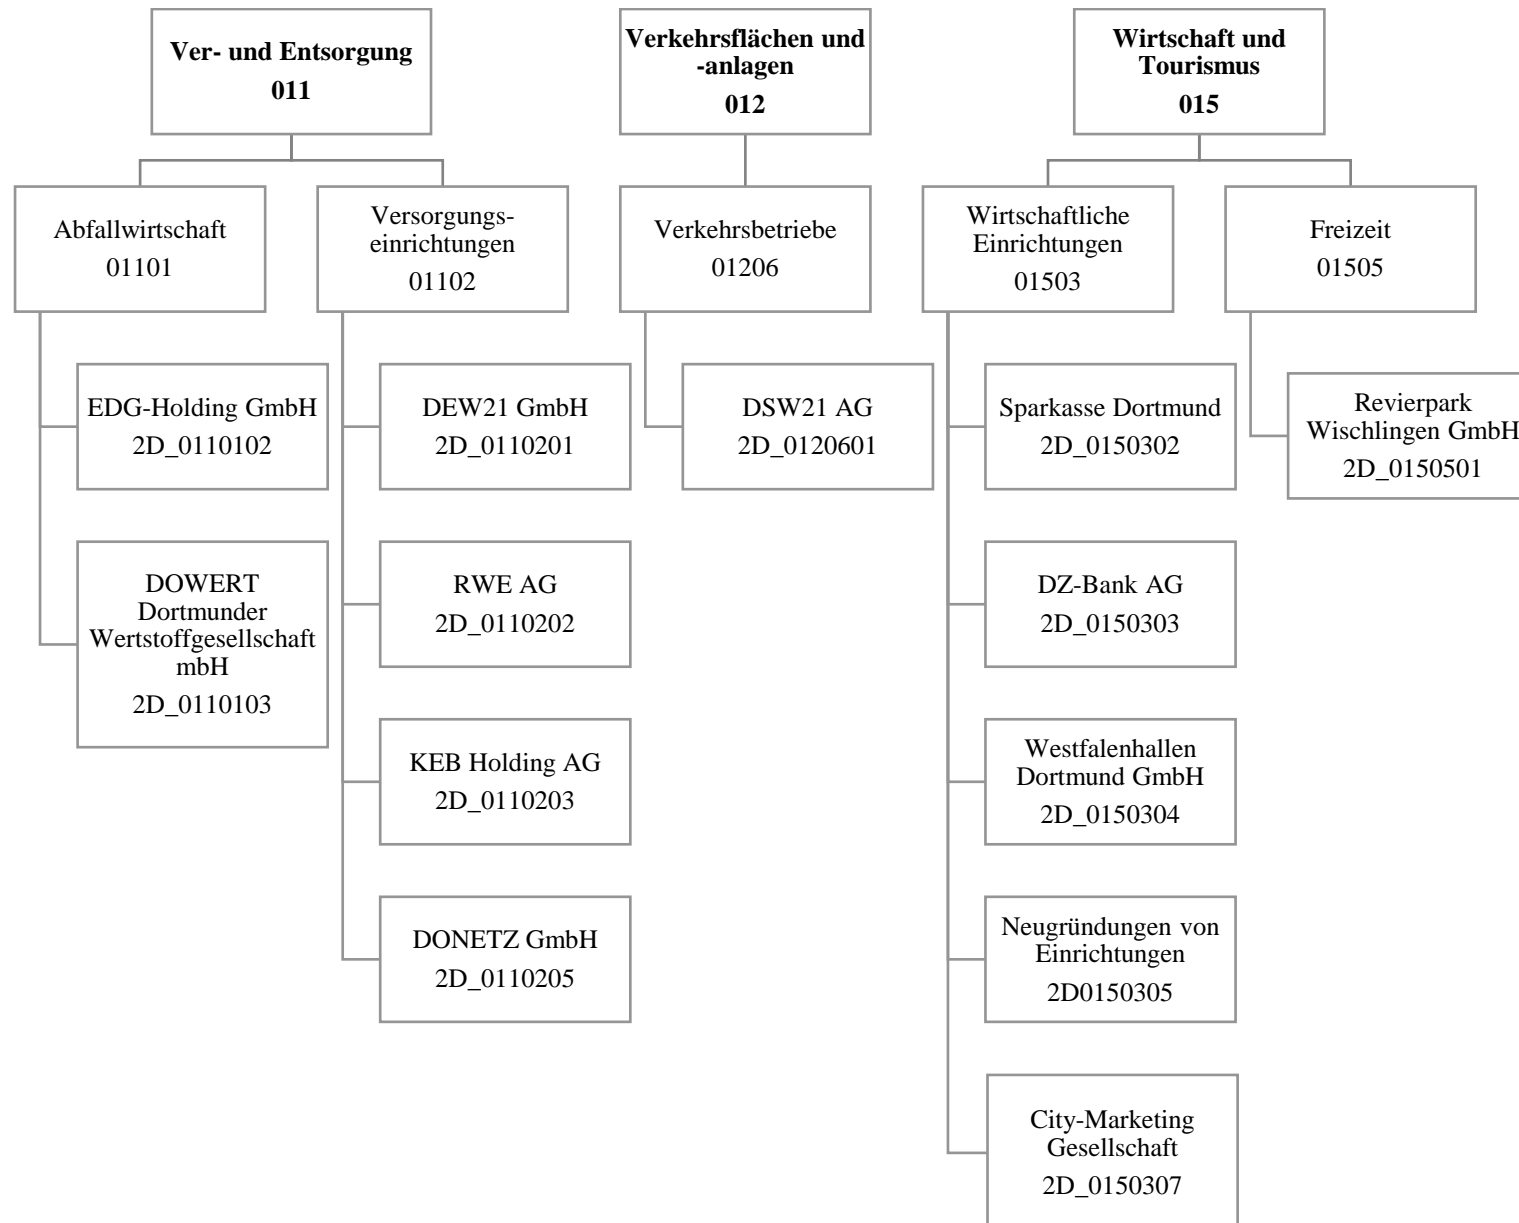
Ver- und Entsorgung
011

Verkehrsflächen und -anlagen
012

Wirtschaft und Tourismus
015

Abfallwirtschaft
01101

Versorgungseinrichtungen
01102

Verkehrsbetriebe
01206

Wirtschaftliche Einrichtungen
01503

Freizeit
01505

EDG-Holding GmbH
2D_0110102

DOWERT Dortmunder Wertstoffgesellschaft mbH
2D_0110103

DEW21 GmbH
2D_0110201

RWE AG
2D_0110202

KEB Holding AG
2D_0110203

DONETZ GmbH
2D_0110205

DSW21 AG
2D_0120601

Sparkasse Dortmund
2D_0150302

DZ-Bank AG
2D_0150303

Westfalenhallen Dortmund GmbH
2D_0150304

Neugründungen von Einrichtungen
2D0150305

City-Marketing Gesellschaft
2D_0150307

Revierpark Wischlingen GmbH
2D_0150501